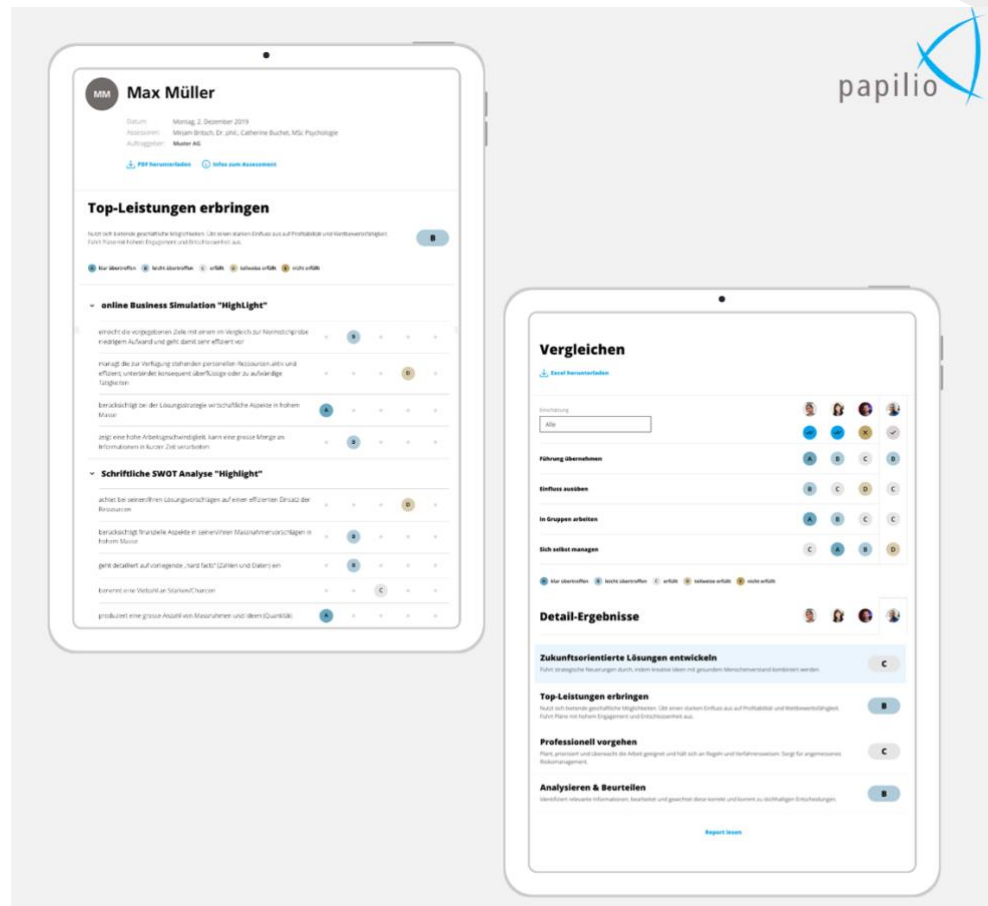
papilio

MM Max Müller

Datum: Montag, 2. Dezember 2019
Assessoren: Mirjam Britsch, Dr. phil.; Catherine Buchel, MSc Psychologie
Auftraggeber: Muster AG

PDF herunterladen  Infos zum Assessment

Top-Leistungen erbringen

Nutzt sich bietende geschäftliche Möglichkeiten. Übt einen starken Einfluss aus auf Profitabilität und Wettbewerbsfähigkeit. Führt Pläne mit hohem Engagement und Entschlossenheit aus.

B

A klar übertroffen  B leicht übertroffen  C erfüllt  D teilweise erfüllt  E nicht erfüllt

online Business Simulation "HighLight"

erreicht die vorgegebenen Ziele mit einem im Vergleich zur Normstichprobe niedrigem Aufwand und geht damit sehr effizient vor — B

managt die zur Verfügung stehenden personellen Ressourcen aktiv und effizient, unterbindet konsequent überflüssige oder zu aufwändige Tätigkeiten — D

berücksichtigt bei der Lösungsstrategie wirtschaftliche Aspekte in hohem Masse — A

zeigt eine hohe Arbeitsgeschwindigkeit; kann eine grosse Menge an Informationen in kurzer Zeit verarbeiten — B

Schriftliche SWOT Analyse "Highlight"

achtet bei seinen/ihren Lösungsvorschlägen auf einen effizienten Einsatz der Ressourcen — D

berücksichtigt finanzielle Aspekte in seinen/ihren Massnahmenvorschlägen in hohem Masse — B

geht detailliert auf vorliegende „hard facts" (Zahlen und Daten) ein — B

erkennt eine Vielzahl an Stärken/Chancen — C

produziert eine grosse Anzahl von Massnahmen und Ideen (Quantität) — A

Vergleichen

Excel herunterladen

Einschätzung
Alle

| | | | | |
|---|---|---|---|---|
| Führung übernehmen | A | B | C | B |
| Einfluss ausüben | B | C | D | C |
| In Gruppen arbeiten | A | B | C | C |
| Sich selbst managen | C | A | B | D |

A klar übertroffen  B leicht übertroffen  C erfüllt  D teilweise erfüllt  E nicht erfüllt

Detail-Ergebnisse

Zukunftsorientierte Lösungen entwickeln
Führt strategische Neuerungen durch, indem kreative Ideen mit gesundem Menschenverstand kombiniert werden. — C

Top-Leistungen erbringen
Nutzt sich bietende geschäftliche Möglichkeiten. Übt einen starken Einfluss aus auf Profitabilität und Wettbewerbsfähigkeit. Führt Pläne mit hohem Engagement und Entschlossenheit aus. — B

Professionell vorgehen
Plant, priorisiert und überwacht die Arbeit geeignet und hält sich an Regeln und Verfahrensweisen. Sorgt für angemessenes Risikomanagement. — C

Analysieren & Beurteilen
Identifiziert relevante Informationen, beurteilt und gewichtet diese korrekt und kommt zu stichhaltigen Entscheidungen. — B

Report lesen